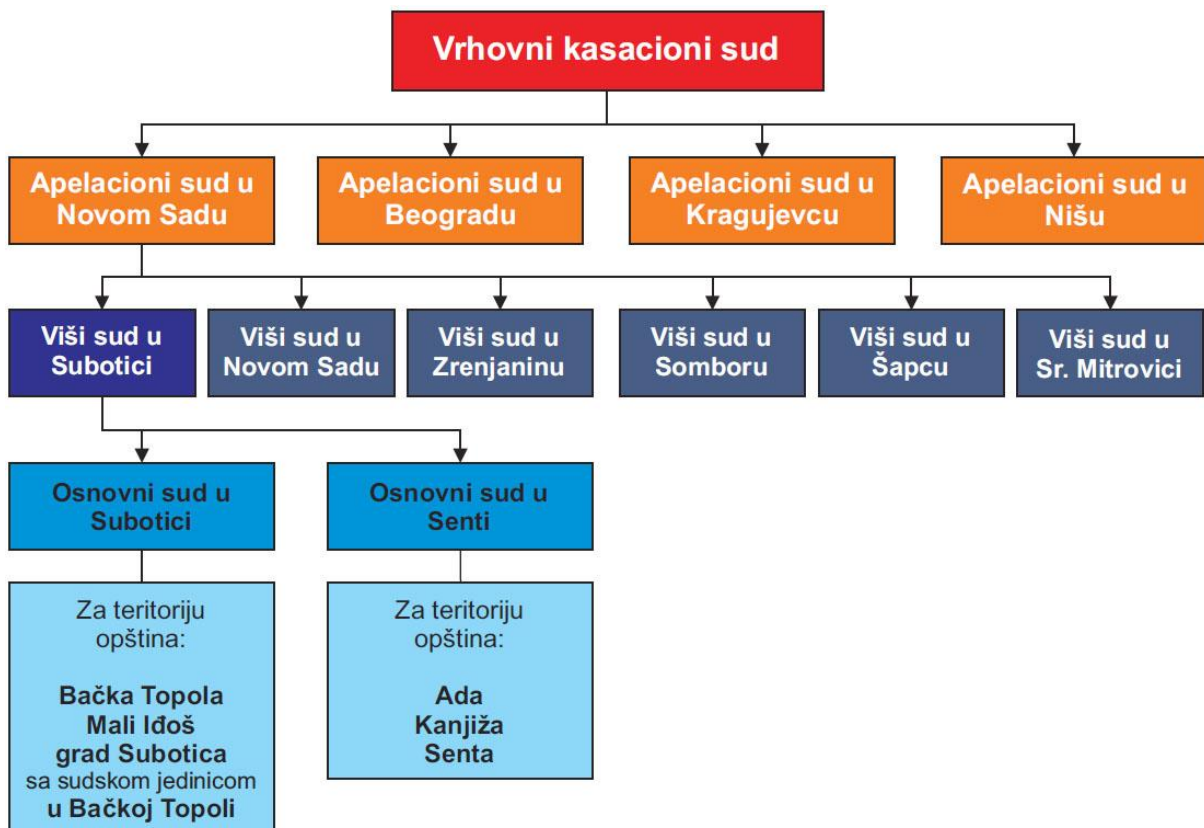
Vrhovni kasacioni sud

Apelacioni sud u Novom Sadu

Apelacioni sud u Beogradu

Apelacioni sud u Kragujevcu

Apelacioni sud u Nišu

Viši sud u Subotici

Viši sud u Novom Sadu

Viši sud u Zrenjaninu

Viši sud u Somboru

Viši sud u Šapcu

Viši sud u Sr. Mitrovici

Osnovni sud u Subotici

Osnovni sud u Senti

Za teritoriju opština:

Bačka Topola
Mali Iđoš
grad Subotica
sa sudskom jedinicom
u Bačkoj Topoli

Za teritoriju opština:

Ada
Kanjiža
Senta